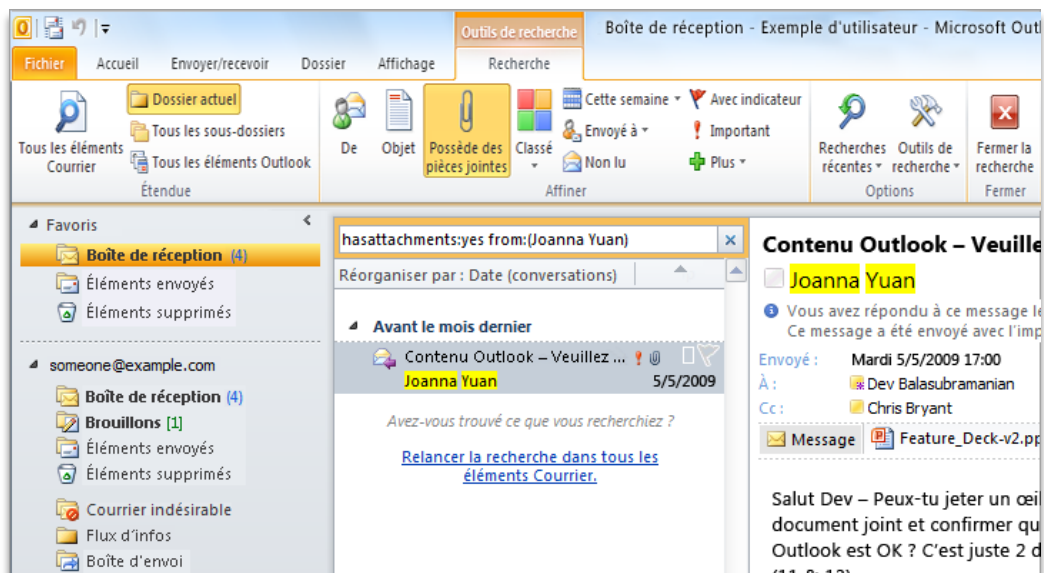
Outils de recherche

Boîte de réception - Exemple d'utilisateur - Microsoft Outl

Fichier Accueil Envoyer/recevoir Dossier Affichage Recherche

Tous les éléments Courrier

Dossier actuel
Tous les sous-dossiers
Tous les éléments Outlook

Étendue

De Objet Possède des pièces jointes Classé

Cette semaine
Envoyé à
Non lu

Avec indicateur
Important
Plus

Affiner

Recherches récentes
Outils de recherche

Options

Fermer la recherche

Fermer

Favoris
Boîte de réception (4)
Éléments envoyés
Éléments supprimés

someone@example.com
Boîte de réception (4)
Brouillons [1]
Éléments envoyés
Éléments supprimés
Courrier indésirable
Flux d'infos
Boîte d'envoi

hasattachments:yes from:(Joanna Yuan)

Réorganiser par : Date (conversations)

Avant le mois dernier

Contenu Outlook – Veuillez ...
Joanna Yuan 5/5/2009

Avez-vous trouvé ce que vous recherchiez ?

Relancer la recherche dans tous les éléments Courrier.

Contenu Outlook – Veuille

Joanna Yuan

Vous avez répondu à ce message le
Ce message a été envoyé avec l'imp

Envoyé : Mardi 5/5/2009 17:00
À : Dev Balasubramanian
Cc : Chris Bryant

Message Feature_Deck-v2.pp

Salut Dev – Peux-tu jeter un œil
document joint et confirmer qu
Outlook est OK ? C'est juste 2 d
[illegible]